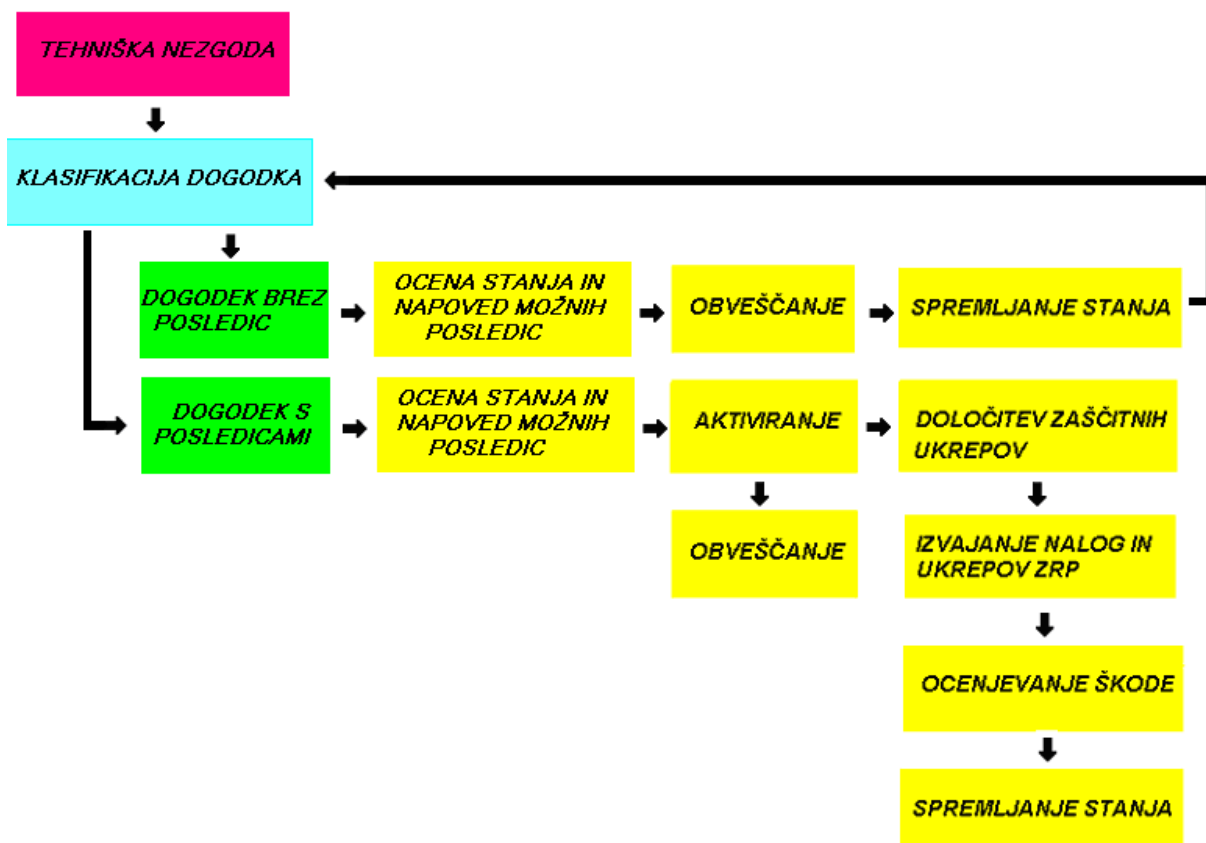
TEHNIŠKA NEZGODA

KLASIFIKACIJA DOGODKA

DOGODEK BREZ POSLEDIC

OCENA STANJA IN NAPOVED MOŽNIH POSLEDIC

OBVEŠČANJE

SPREMLJANJE STANJA

DOGODEK S POSLEDICAMI

OCENA STANJA IN NAPOVED MOŽNIH POSLEDIC

AKTIVIRANJE

DOLOČITEV ZAŠČITNIH UKREPOV

OBVEŠČANJE

IZVAJANJE NALOG IN UKREPOV ZRP

OCENJEVANJE ŠKODE

SPREMLJANJE STANJA